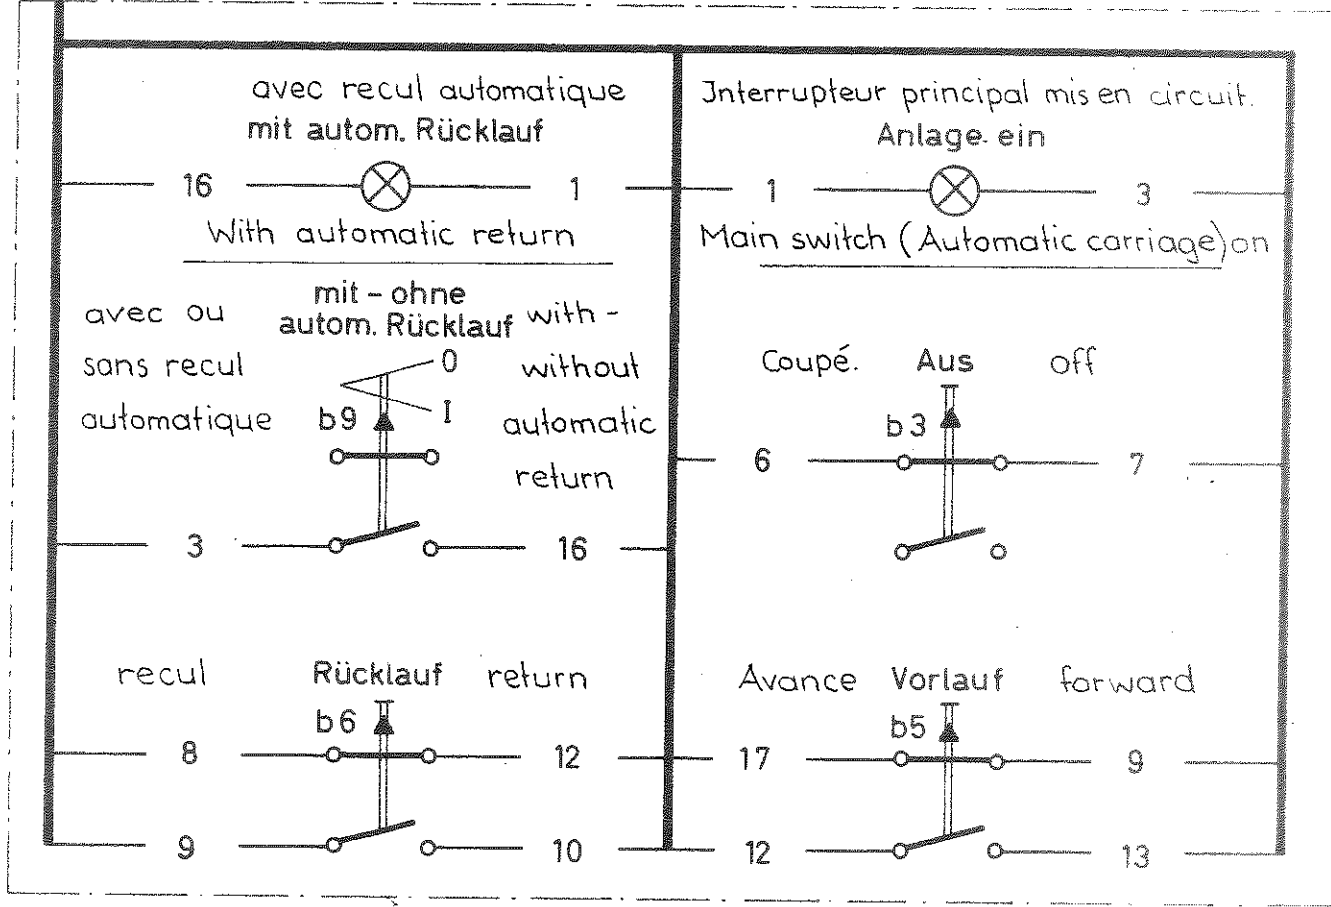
avec recul automatique
mit autom. Rücklauf
16
1
With automatic return

Jnterrupteur principal mis en circuit.
Anlage. ein
1
3
Main switch (Automatic carriage) on

avec ou sans recul automatique
mit - ohne autom. Rücklauf
with - without automatic return
0
I
b9
3
16

Coupé.
Aus
off
b3
6
7

recul
Rücklauf
return
b6
8
12
9
10

Avance
Vorlauf
forward
b5
17
9
12
13